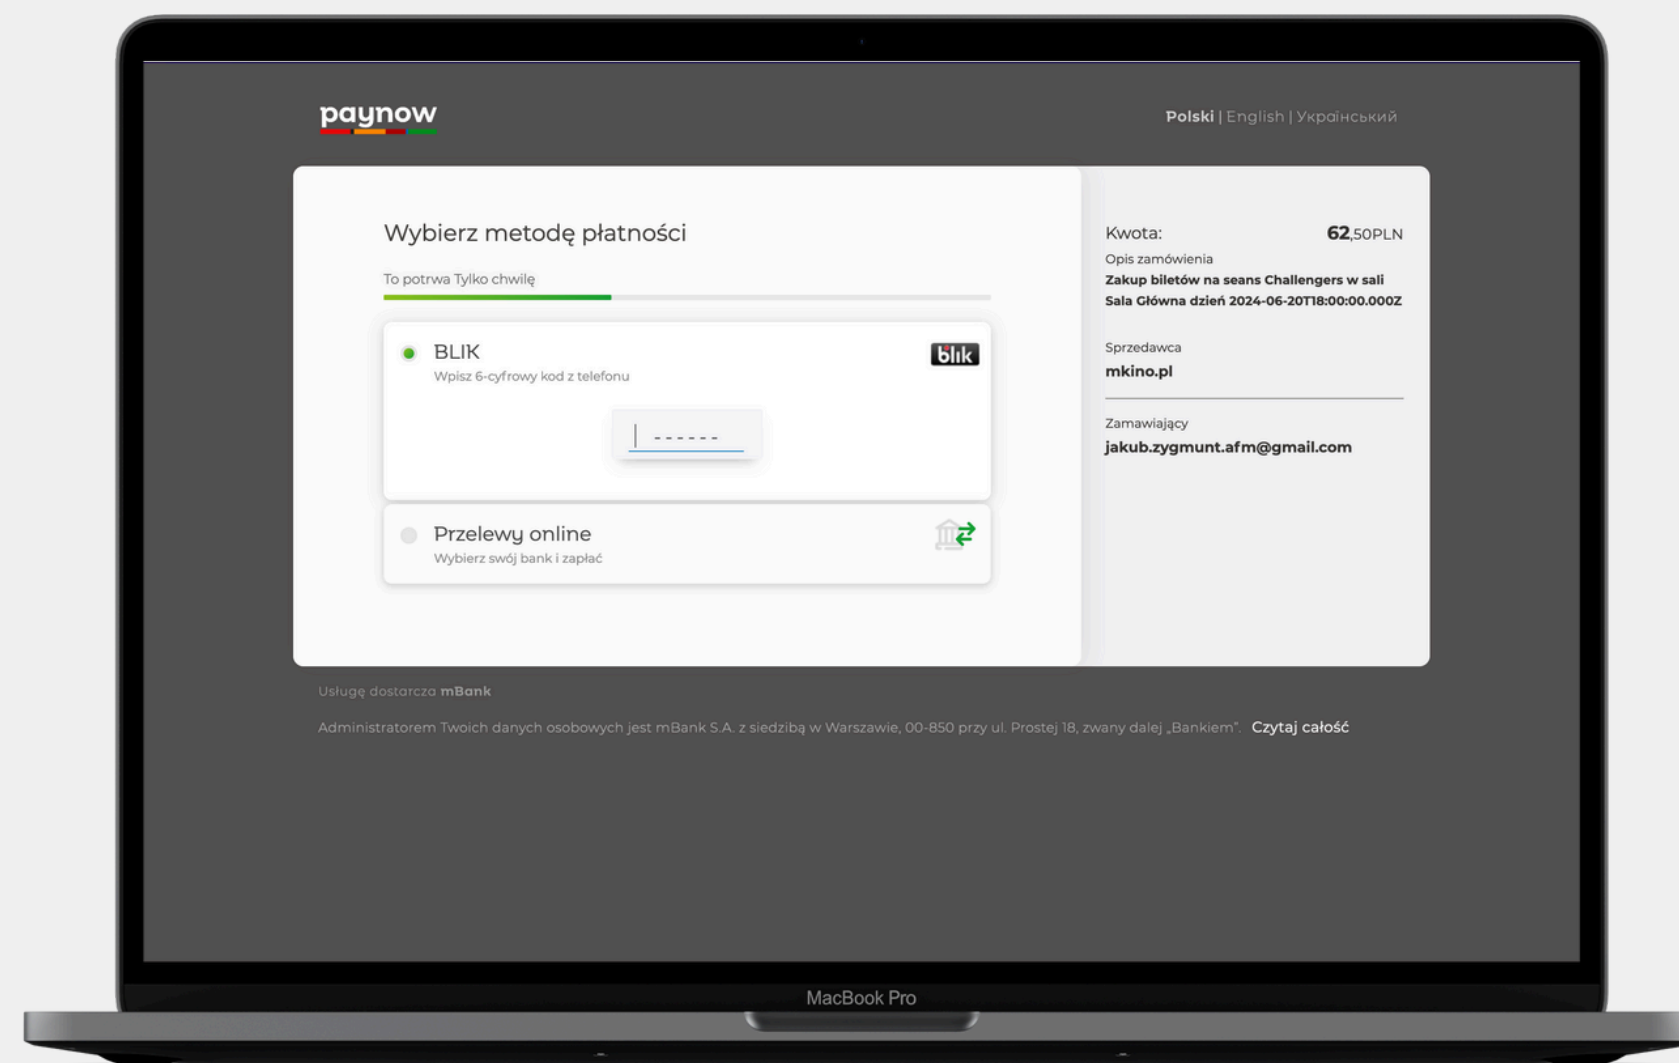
paynow

Polski | English | Український

Wybierz metodę płatności

To potrwa Tylko chwilę

BLIK
Wpisz 6-cyfrowy kod z telefonu

blik

------

Przelewy online
Wybierz swój bank i zapłać

Kwota: 62,50PLN

Opis zamówienia
Zakup biletów na seans Challengers w sali Sala Główna dzień 2024-06-20T18:00:00.000Z

Sprzedawca
mkino.pl

Zamawiający
jakub.zygmunt.afm@gmail.com

Usługę dostarcza mBank

Administratorem Twoich danych osobowych jest mBank S.A. z siedzibą w Warszawie, 00-850 przy ul. Prostej 18, zwany dalej „Bankiem". Czytaj całość

MacBook Pro